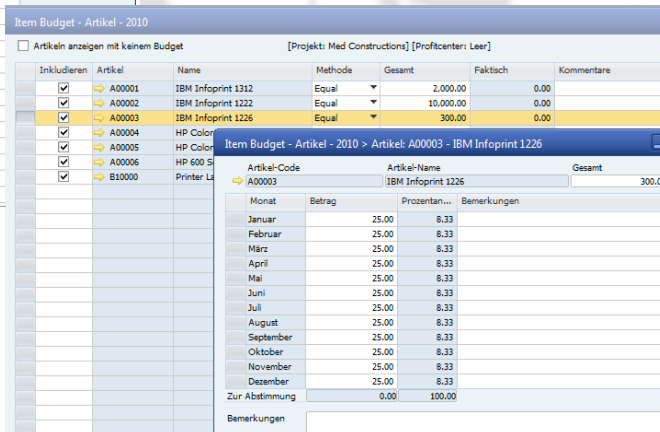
Item Budget - Artikel - 2010

Artikeln anzeigen mit keinem Budget

[Projekt: Med Constructions] [Profitcenter: Leer]

| Inkludieren | Artikel | Name | Methode | Gesamt | Faktisch | Kommentare |
|---|---|---|---|---|---|---|
| ✓ | A00001 | IBM Infoprint 1312 | Equal | 2,000.00 | 0.00 | |
| ✓ | A00002 | IBM Infoprint 1222 | Equal | 10,000.00 | 0.00 | |
| ✓ | A00003 | IBM Infoprint 1226 | Equal | 300.00 | 0.00 | |
| ✓ | A00004 | HP Color | | | | |
| ✓ | A00005 | HP Color | | | | |
| ✓ | A00006 | HP 600 S | | | | |
| ✓ | B10000 | Printer La | | | | |

Item Budget - Artikel - 2010 > Artikel: A00003 - IBM Infoprint 1226

Artikel-Code: A00003
Artikel-Name: IBM Infoprint 1226
Gesamt: 300.0

| Monat | Betrag | Prozentan... | Bemerkungen |
|---|---|---|---|
| Januar | 25.00 | 8.33 | |
| Februar | 25.00 | 8.33 | |
| März | 25.00 | 8.33 | |
| April | 25.00 | 8.33 | |
| Mai | 25.00 | 8.33 | |
| Juni | 25.00 | 8.33 | |
| Juli | 25.00 | 8.33 | |
| August | 25.00 | 8.33 | |
| September | 25.00 | 8.33 | |
| Oktober | 25.00 | 8.33 | |
| November | 25.00 | 8.33 | |
| Dezember | 25.00 | 8.33 | |
| Zur Abstimmung | 0.00 | 100.00 | |

Bemerkungen